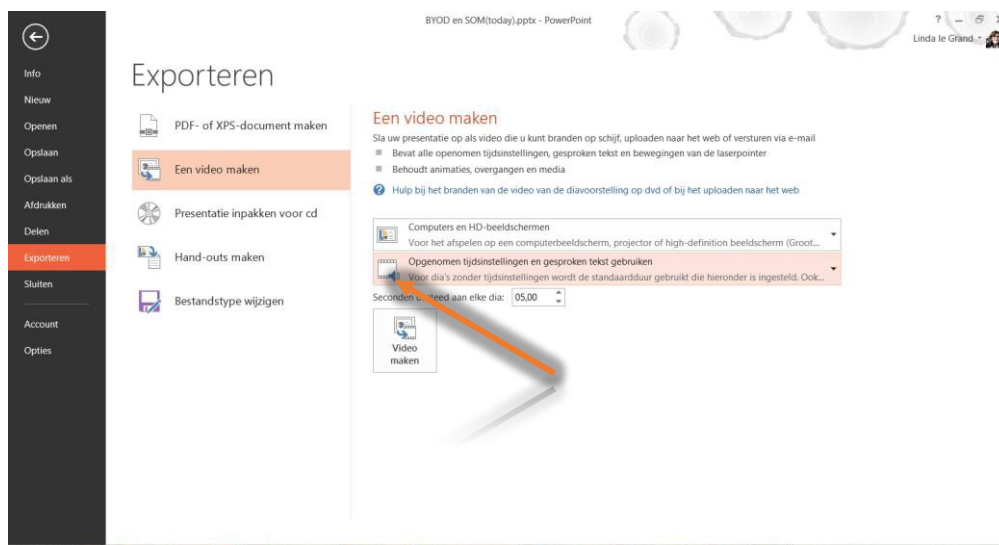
BYOD en SOM(today).pptx - PowerPoint

? – ⧉ ×

Linda le Grand ▾

Info
Nieuw
Openen
Opslaan
Opslaan als
Afdrukken
Delen
Exporteren
Sluiten
Account
Opties

Exporteren

PDF- of XPS-document maken
Een video maken
Presentatie inpakken voor cd
Hand-outs maken
Bestandstype wijzigen

Een video maken

Sla uw presentatie op als video die u kunt branden op schijf, uploaden naar het web of versturen via e-mail

Bevat alle openomen tijdsinstellingen, gesproken tekst en bewegingen van de laserpointer

Behoudt animaties, overgangen en media

Hulp bij het branden van de video van de diavoorstelling op dvd of bij het uploaden naar het web

Computers en HD-beeldschermen
Voor het afspelen op een computerbeeldscherm, projector of high-definition beeldscherm (Groot...

Opgenomen tijdsinstellingen en gesproken tekst gebruiken
Voor dia's zonder tijdsinstellingen wordt de standaardduur gebruikt die hieronder is ingesteld. Ook...

Seconden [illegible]eed aan elke dia: 05,00

Video maken